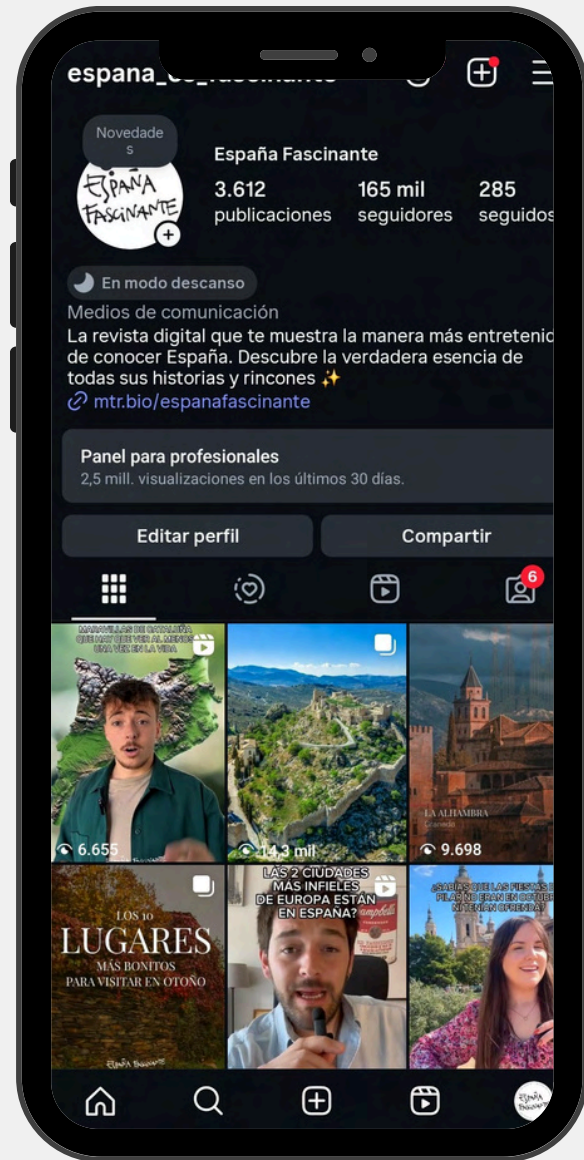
espana_es_fascinante

Novedades

ESPAÑA FASCINANTE

España Fascinante

3.612 publicaciones
165 mil seguidores
285 seguidos

En modo descanso

Medios de comunicación
La revista digital que te muestra la manera más entretenid de conocer España. Descubre la verdadera esencia de todas sus historias y rincones ✨
mtr.bio/espanafascinante

Panel para profesionales
2,5 mill. visualizaciones en los últimos 30 días.

Editar perfil
Compartir

6

MARAVILLAS DE CATALUÑA QUE HAY QUE VER AL MENOS UNA VEZ EN LA VIDA
6.655

14,3 mil

LA ALHAMBRA
Granada
9.698

LOS 10 LUGARES MÁS BONITOS PARA VISITAR EN OTOÑO
España Fascinante

LAS 2 CIUDADES MÁS INFIELES DE EUROPA ESTÁN EN ESPAÑA?

¿SABÍAS QUE LAS FIESTAS DEL PILAR NO ERAN EN OCTUBRE NI TENÍAN OFRENDA?